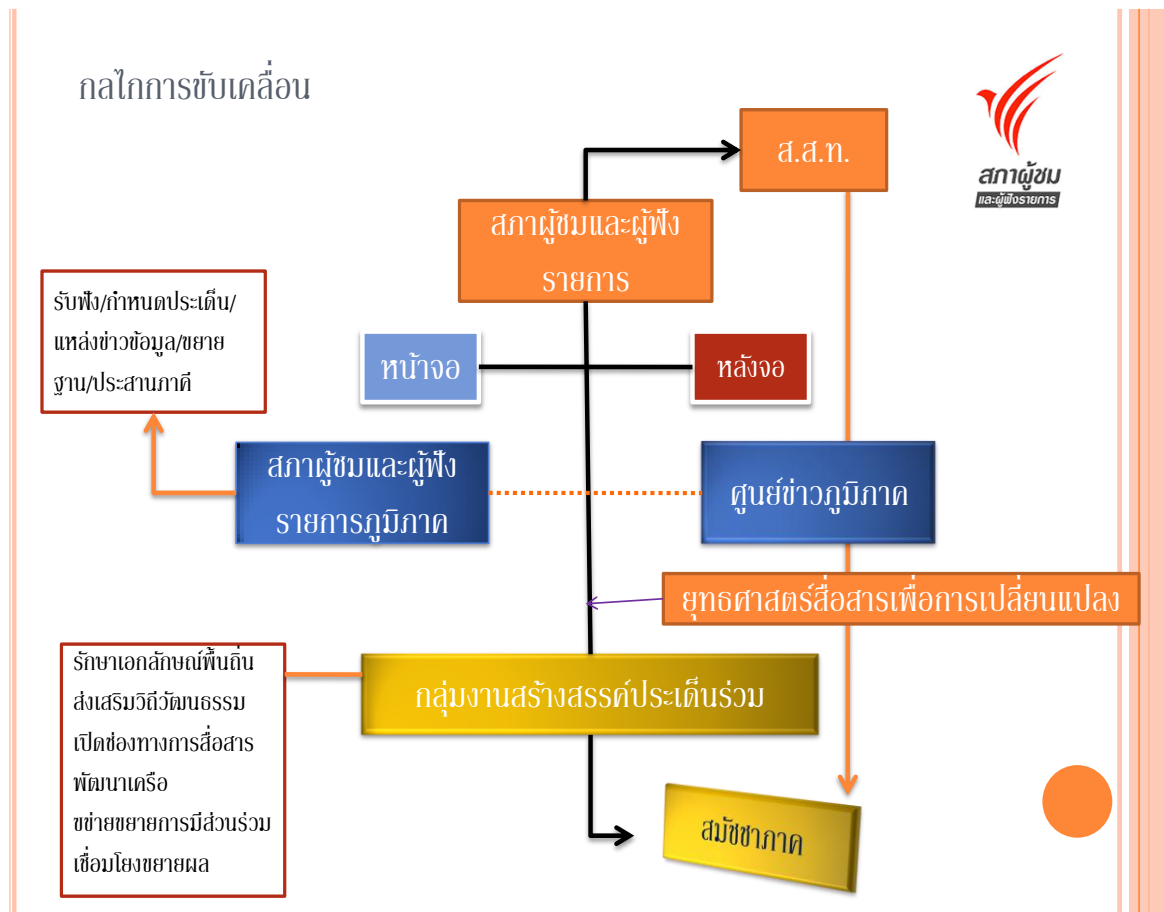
กลไกการขับเคลื่อน

สภาผู้ชม
และผู้ฟังรายการ

ส.ส.ท.

สภาผู้ชมและผู้ฟังรายการ

รับฟัง/กำหนดประเด็น/แหล่งข่าวข้อมูล/ขยายฐาน/ประสานภาคี

หน้าจอ

หลังจอ

สภาผู้ชมและผู้ฟังรายการภูมิภาค

ศูนย์ข่าวภูมิภาค

ยุทธศาสตร์สื่อสารเพื่อการเปลี่ยนแปลง

รักษาเอกลักษณ์พื้นถิ่น
ส่งเสริมวิถีวัฒนธรรม
เปิดช่องทางการสื่อสาร
พัฒนาเครือข่ายขยายการมีส่วนร่วม
เชื่อมโยงขยายผล

กลุ่มงานสร้างสรรค์ประเด็นร่วม

สมัชชาภาค